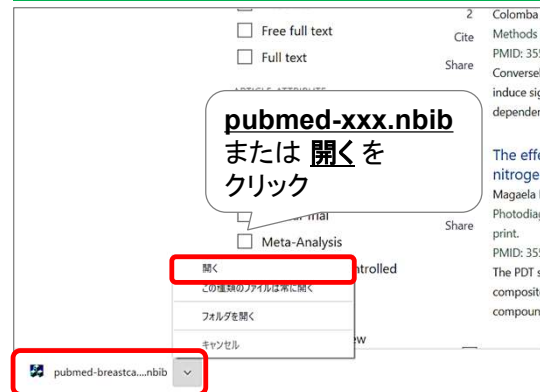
2
Free full text
Cite
Full text
Share
ARTICLE ATTRIBUTE
Colomba
Methods
PMID: 35
Converse
induce si
depende

pubmed-xxx.nbib
または 開く を
クリック

The eff
nitroge
Magaela
Photodia
print.
PMID: 35
The PDT s
composit
compoun

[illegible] Trial
Share
Meta-Analysis
開く
ntrolled
この種類のファイルは常に開く
フォルダを開く
キャンセル
ew
pubmed-breastca....nbib